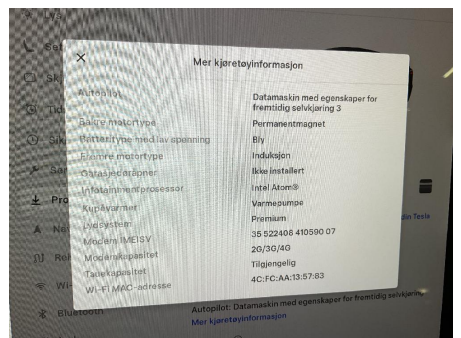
×

Mer kjøretøyinformasjon

| | |
|---|---|
| Autopilot | Datamaskin med egenskaper for fremtidig selvkjøring 3 |
| Bakre motortype | Permanentmagnet |
| Batteritype med lav spenning | Bly |
| Fremre motortype | Induksjon |
| Garasjeåpner | Ikke installert |
| Infotainmentprosessor | Intel Atom® |
| Kupévarmer | Varmepumpe |
| Lydsystem | Premium |
| Modem IMEISV | 35 522406 410590 07 |
| Modemkapasitet | 2G/3G/4G |
| Takekapasitet | Tilgjengelig |
| Wi-Fi MAC-adresse | 4C:FC:AA:13:57:83 |

Se
Sk
Tid
Sik
Sa
Pro
Na
Re
Wi
Bluetooth

Autopilot: Datamaskin med egenskaper for fremtidig selvkjøring
Mer kjøretøyinformasjon

in Tesla